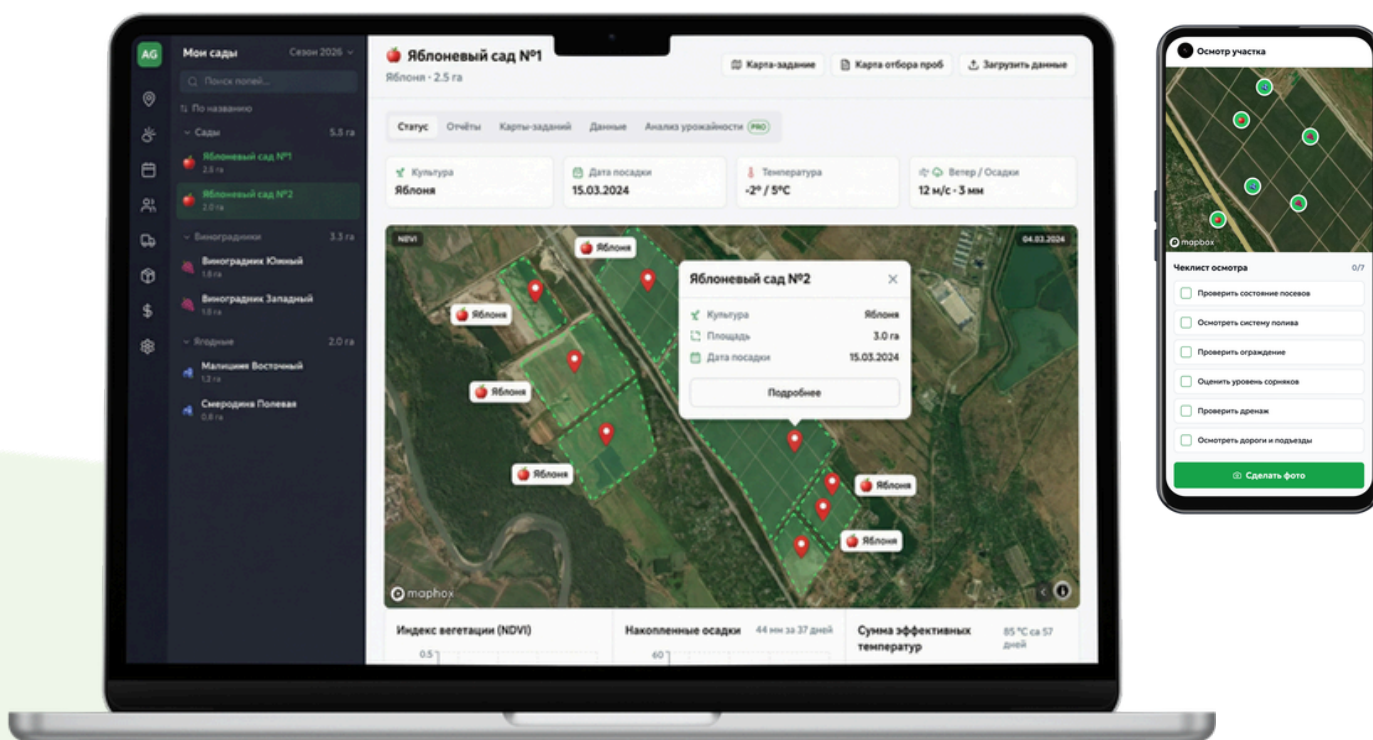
AG

Мои сады Сезон 2026

Поиск полей...

По названию

Сады 5.5 га

Яблоневый сад №1
2.5 га

Яблоневый сад №2
2.0 га

Виноградники 3.3 га

Виноградник Южный
1.8 га

Виноградник Западный
1.5 га

Ягодные 2.0 га

Малинник Восточный
1.2 га

Смородина Полевая
0.8 га

Яблоневый сад №1
Яблоня · 2.5 га

Карта-задание
Карта отбора проб
Загрузить данные

Статус Отчёты Карты-заданий Данные Анализ урожайности PRO

Культура
Яблоня

Дата посадки
15.03.2024

Температура
-2° / 5°C

Ветер / Осадки
12 м/с · 3 мм

NDVI
04.03.2024

Яблоня
Яблоня
Яблоня
Яблоня
Яблоня
Яблоня

Яблоневый сад №2

Культура Яблоня
Площадь 3.0 га
Дата посадки 15.03.2024

Подробнее

mapbox

Индекс вегетации (NDVI)
0.5

Накопленные осадки 44 мм за 37 дней
60

Сумма эффективных температур 85 °C за 57 дней

Осмотр участка

mapbox

Чеклист осмотра 0/7

Проверить состояние посевов
Осмотреть систему полива
Проверить ограждение
Оценить уровень сорняков
Проверить дренаж
Осмотреть дороги и подъезды

Сделать фото